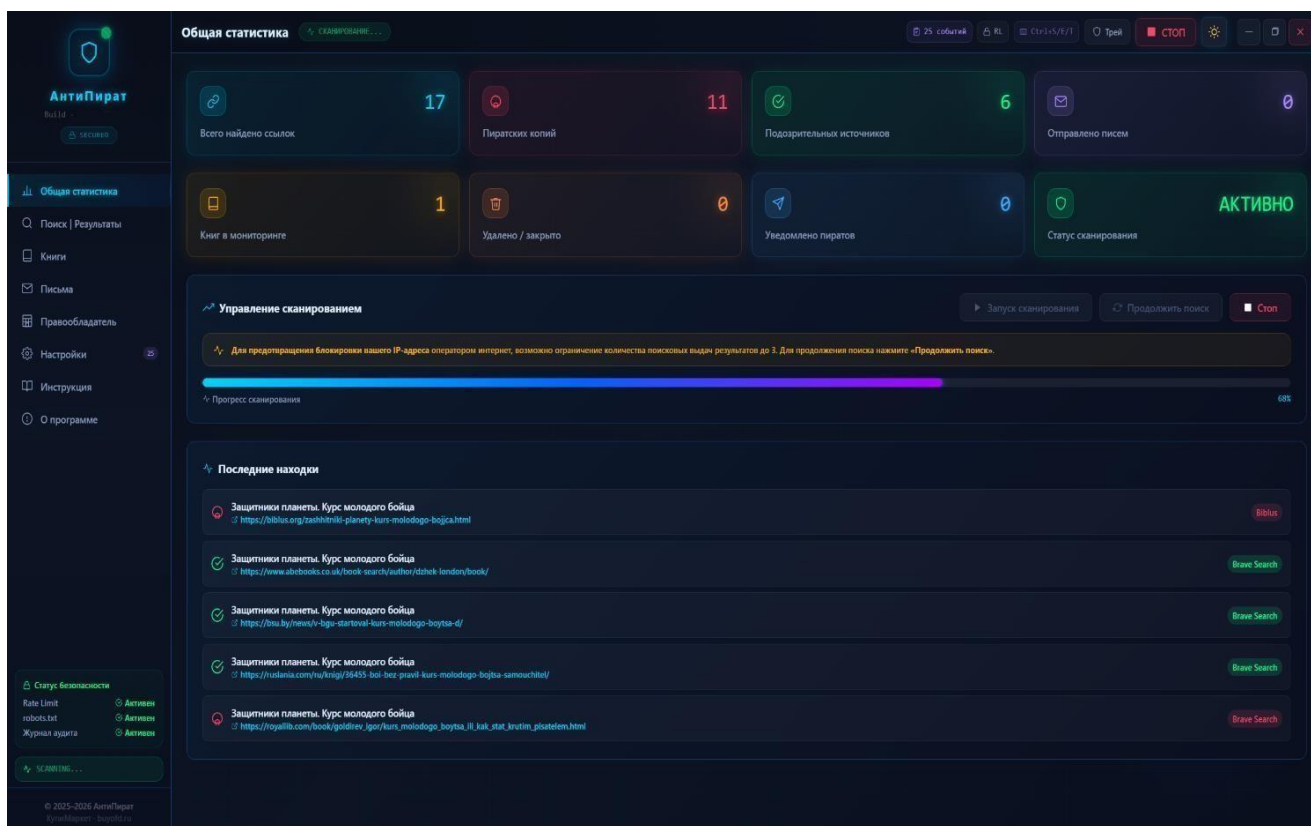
АнтиПират
Build -
SECURED

Общая статистика
Поиск | Результаты
Книги
Письма
Правообладатель
Настройки 25
Инструкция
О программе

Статус безопасности
Rate Limit Активен
robots.txt Активен
Журнал аудита Активен

SCANNING...

© 2025–2026 АнтиПират
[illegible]

Общая статистика СКАНИРОВАНИЕ...

25 событий RL Ctrl+S/F/T Трей СТОП

17
Всего найдено ссылок

11
Пиратских копий

6
Подозрительных источников

0
Отправлено писем

1
Книг в мониторинге

0
Удалено / закрыто

0
Уведомлено пиратов

АКТИВНО
Статус сканирования

Управление сканированием

Запуск сканирования
Продолжить поиск
Стоп

Для предотвращения блокировки вашего IP-адреса оператором интернет, возможно ограничение количества поисковых выдач результатов до 3. Для продолжения поиска нажмите «Продолжить поиск».

Прогресс сканирования
68%

Последние находки

Защитники планеты. Курс молодого бойца
https://biblus.org/zashhitniki-planety-kurs-molodogo-bojjca.html
Biblus

Защитники планеты. Курс молодого бойца
https://www.abebooks.co.uk/book-search/author/dzhek-london/book/
Brave Search

Защитники планеты. Курс молодого бойца
https://bsu.by/news/v-bgu-startoval-kurs-molodogo-boytsa-d/
Brave Search

Защитники планеты. Курс молодого бойца
https://ruslania.com/ru/knigi/36455-boi-bez-pravil-kurs-molodogo-bojtsa-samouchitel/
Brave Search

Защитники планеты. Курс молодого бойца
https://royallib.com/book/goldirev_igor/kurs_molodogo_boytsa_ili_kak_stat_krutim_pisatelem.html
Brave Search